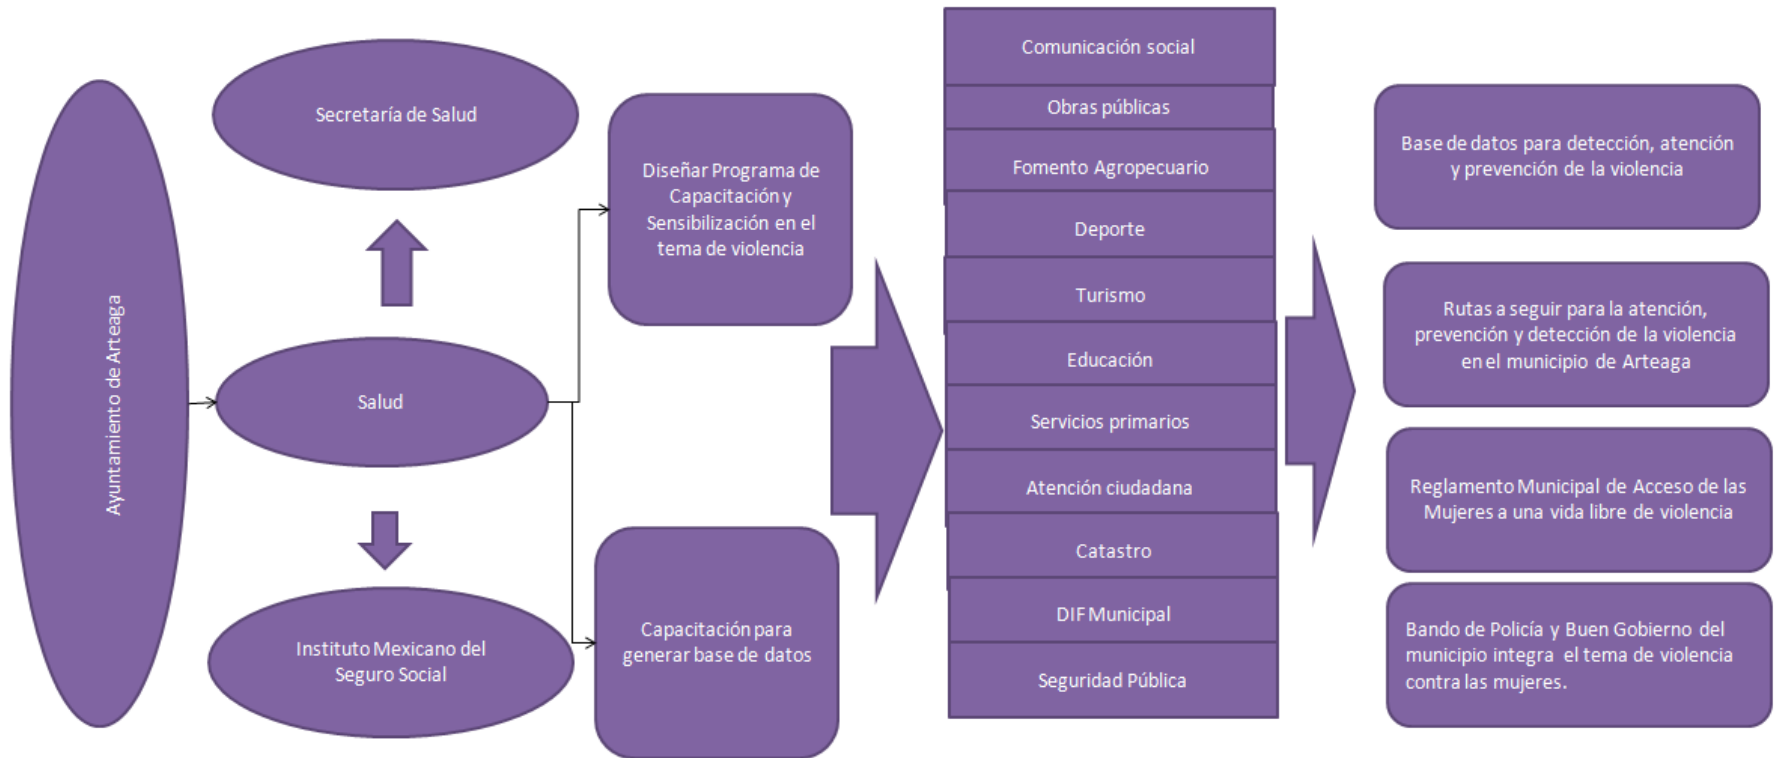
Ayuntamiento de Arteaga

Secretaría de Salud

Salud

Instituto Mexicano del Seguro Social

Diseñar Programa de Capacitación y Sensibilización en el tema de violencia

Capacitación para generar base de datos

Comunicación social

Obras públicas

Fomento Agropecuario

Deporte

Turismo

Educación

Servicios primarios

Atención ciudadana

Catastro

DIF Municipal

Seguridad Pública

Base de datos para detección, atención y prevención de la violencia

Rutas a seguir para la atención, prevención y detección de la violencia en el municipio de Arteaga

Reglamento Municipal de Acceso de las Mujeres a una vida libre de violencia

Bando de Policía y Buen Gobierno del municipio integra el tema de violencia contra las mujeres.